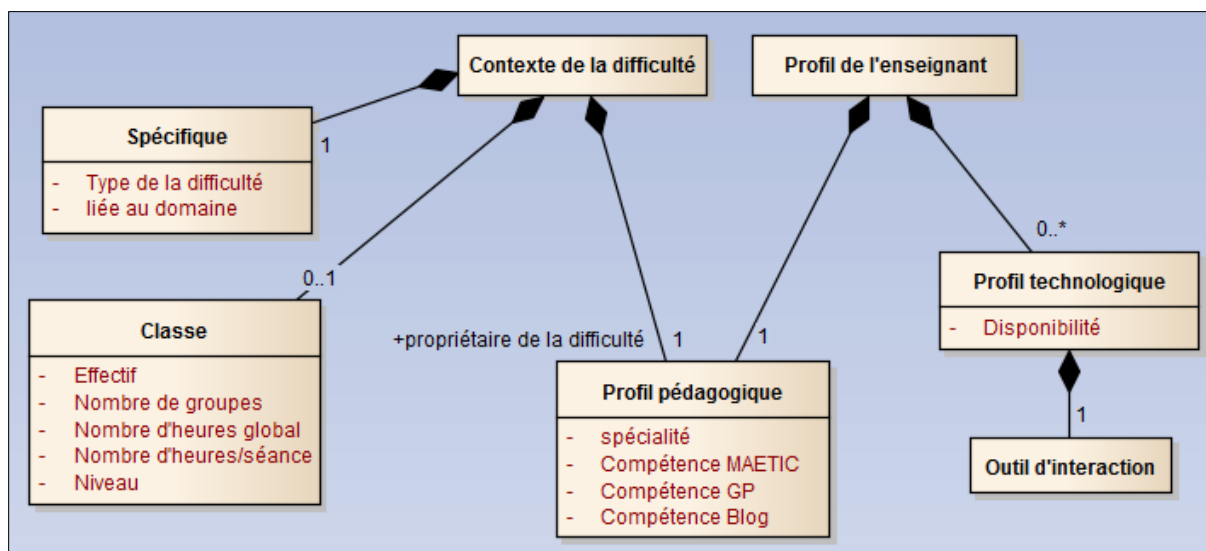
Contexte de la difficulté

Profil de l'enseignant

Spécifique

- Type de la difficulté
- liée au domaine

1

0..1

0..*

Profil technologique

- Disponibilité

Classe

- Effectif
- Nombre de groupes
- Nombre d'heures global
- Nombre d'heures/séance
- Niveau

+propriétaire de la difficulté 1

1

Profil pédagogique

- spécialité
- Compétence MAETIC
- Compétence GP
- Compétence Blog

1

Outil d'interaction